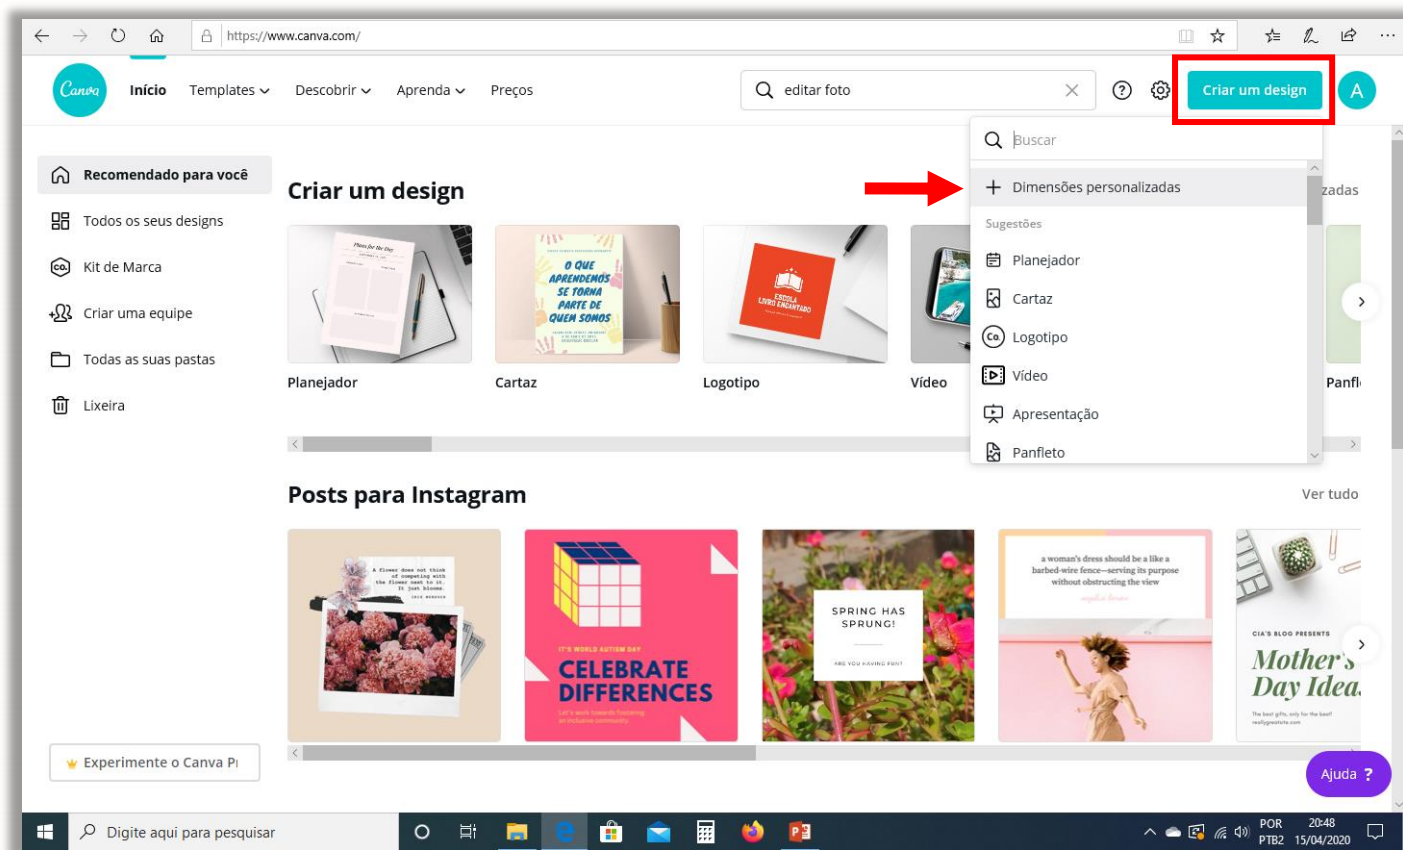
https://www.canva.com/

Canva Início Templates Descobrir Aprenda Preços

editar foto

Criar um design

A

Recomendado para você
Todos os seus designs
Kit de Marca
Criar uma equipe
Todas as suas pastas
Lixeira

Criar um design

Buscar

Dimensões personalizadas

Sugestões

Planejador
Cartaz
Logotipo
Vídeo
Apresentação
Panfleto

zadas

Plans for the Day

O QUE APRENDEMOS SE TORNA PARTE DE QUEM SOMOS

ESCOLA LIVRO ENCANTADO

Planejador
Cartaz
Logotipo
Vídeo
Panfl

Posts para Instagram

Ver tudo

A flower does not think of competing with the flower next to it. It just blooms.

IT'S WORLD AUTISM DAY
CELEBRATE DIFFERENCES

SPRING HAS SPRUNG!
ARE YOU HAVING FUN?

a woman's dress should be a like a barbed-wire fence—serving its purpose without obstructing the view

CIA'S BLOG PRESENTS
Mother's Day Idea

Experimente o Canva P

Ajuda ?

Digite aqui para pesquisar

POR PTB2 20:48 15/04/2020